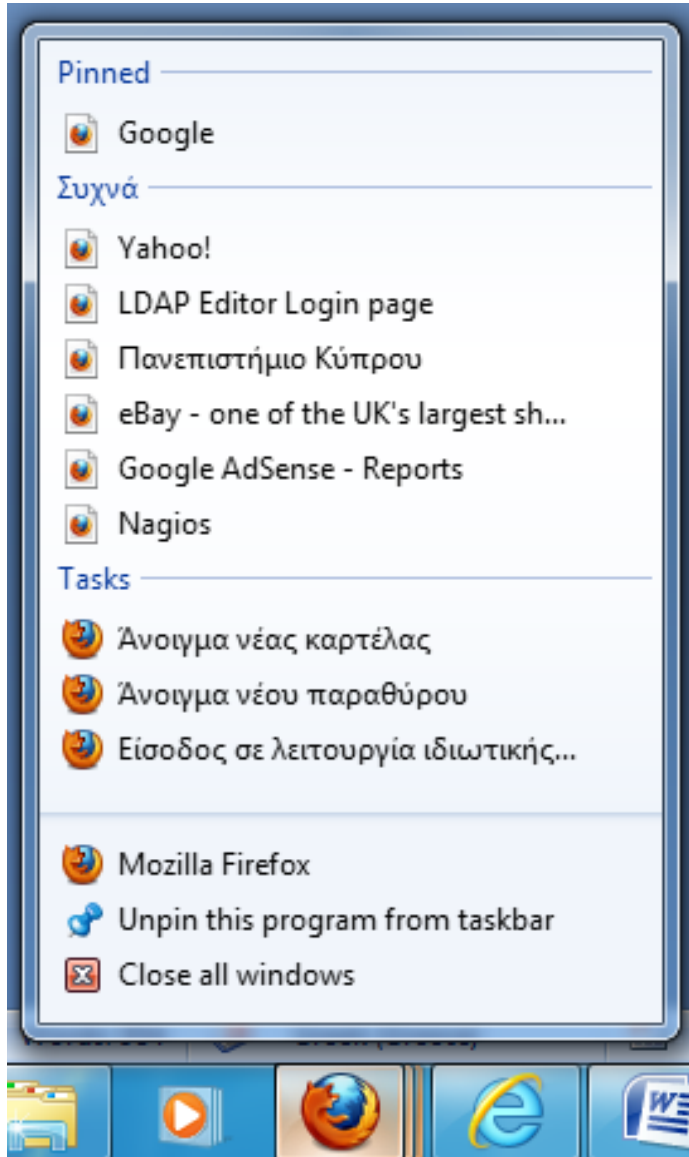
Pinned

Google

Συχνά

Yahoo!

LDAP Editor Login page

Πανεπιστήμιο Κύπρου

eBay - one of the UK's largest sh...

Google AdSense - Reports

Nagios

Tasks

Άνοιγμα νέας καρτέλας

Άνοιγμα νέου παραθύρου

Είσοδος σε λειτουργία ιδιωτικής...

Mozilla Firefox

Unpin this program from taskbar

Close all windows

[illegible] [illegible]